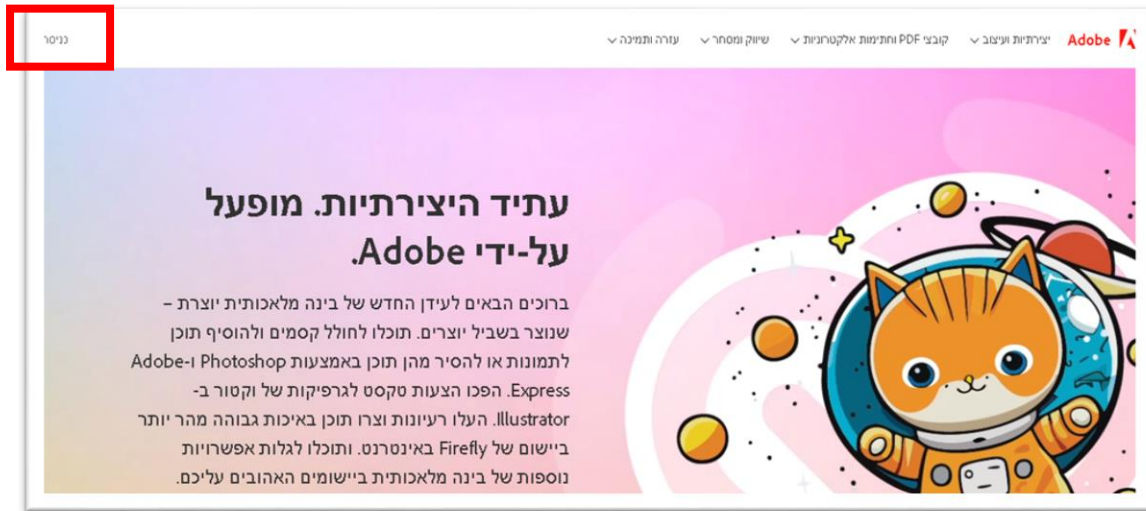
Adobe יצירתיות ועיצוב קובצי PDF וחתימות אלקטרוניות שיווק ומסחר עזרה ותמיכה

כניסה

עתיד היצירתיות. מופעל על-ידי Adobe.

ברוכים הבאים לעידן החדש של בינה מלאכותית יוצרת – שנוצר בשביל יוצרים. תוכלו לחולל קסמים ולהוסיף תוכן לתמונות או להסיר מהן תוכן באמצעות Photoshop ו-Adobe Express. הפכו הצעות טקסט לגרפיקות של וקטור ב-Illustrator. העלו רעיונות וצרו תוכן באיכות גבוהה מהר יותר ביישום של Firefly באינטרנט. ותוכלו לגלות אפשרויות נוספות של בינה מלאכותית ביישומים האהובים עליכם.